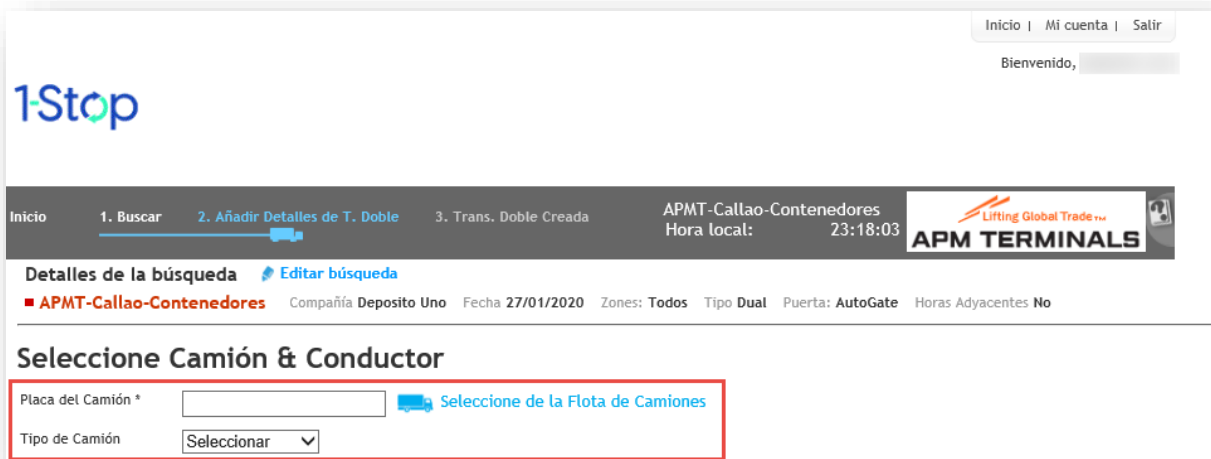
Inicio | Mi cuenta | Salir

Bienvenido,

1-Stop

Inicio 1. Buscar 2. Añadir Detalles de T. Doble 3. Trans. Doble Creada

APMT-Callao-Contenedores
Hora local: 23:18:03

Lifting Global Trade™
APM TERMINALS

Detalles de la búsqueda Editar búsqueda

APMT-Callao-Contenedores Compañía Deposito Uno Fecha 27/01/2020 Zones: Todos Tipo Dual Puerta: AutoGate Horas Adyacentes No

Seleccione Camión & Conductor

Placa del Camión * Seleccione de la Flota de Camiones

Tipo de Camión Seleccionar